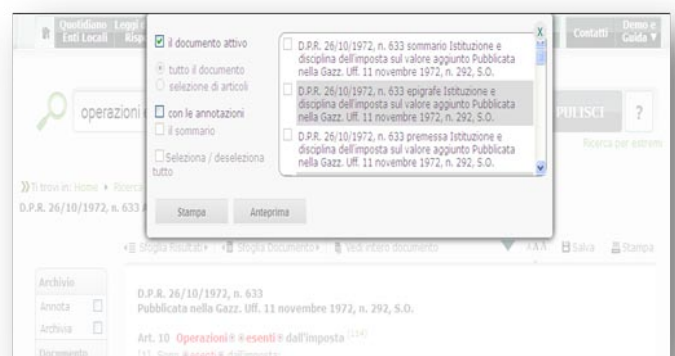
Quotidiano Enti Locali
Leggi
Risp
Contatti
Demo e Guida ▼

il documento attivo
tutto il documento
selezione di articoli
con le annotazioni
il sommario
Seleziona / deseleziona tutto

D.P.R. 26/10/1972, n. 633 sommario Istituzione e disciplina dell'imposta sul valore aggiunto Pubblicata nella Gazz. Uff. 11 novembre 1972, n. 292, S.O.
D.P.R. 26/10/1972, n. 633 epigrafe Istituzione e disciplina dell'imposta sul valore aggiunto Pubblicata nella Gazz. Uff. 11 novembre 1972, n. 292, S.O.
D.P.R. 26/10/1972, n. 633 premessa Istituzione e disciplina dell'imposta sul valore aggiunto Pubblicata nella Gazz. Uff. 11 novembre 1972, n. 292, S.O.

X

Stampa
Anteprima

operazioni
PULISCI
?
Ricerca per estremi

Ti trovi in: Home ▸ Ricerca
D.P.R. 26/10/1972, n. 633 A

Sfoglia Risultati
Sfoglia Documento
Vedi intero documento
A A A
Salva
Stampa

Archivio
Annota
Archivia
Documento

D.P.R. 26/10/1972, n. 633
Pubblicata nella Gazz. Uff. 11 novembre 1972, n. 292, S.O.

Art. 10 Operazioni esenti dall'imposta (114)
[1] Sono esenti dall'imposta: